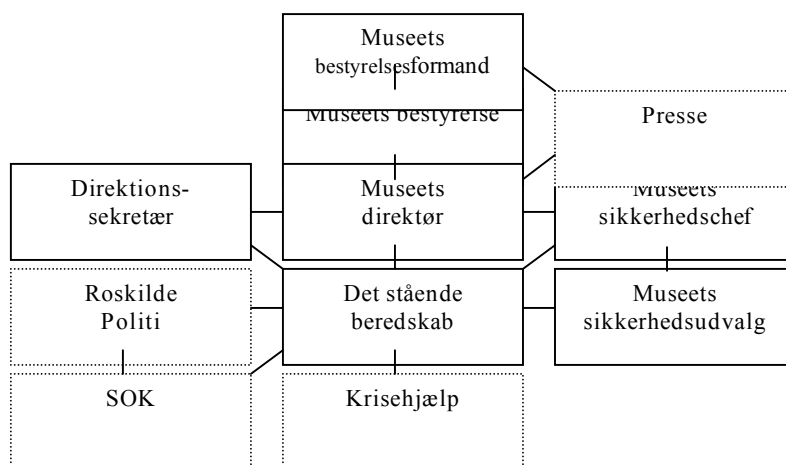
Museets bestyrelsesformand

Museets bestyrelse

Presse

Direktions-sekretær

Museets direktør

Museets sikkerhedschef

Roskilde Politi

Det stående beredskab

Museets sikkerhedsudvalg

SOK

Krisehjælp